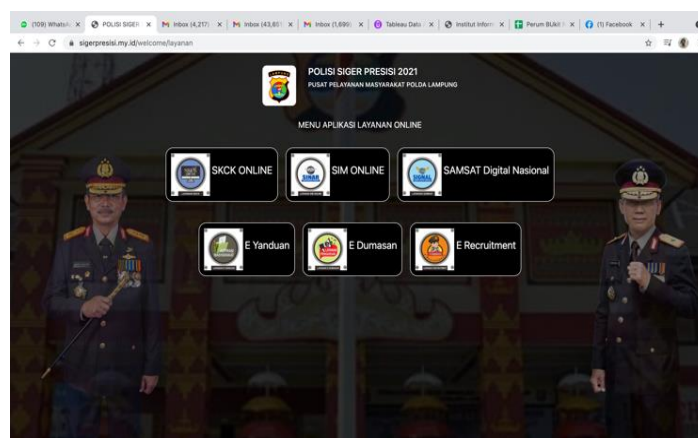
(109) WhatsA | POLISI SIGER | Inbox (4,217) | Inbox (43,65 | Inbox (1,699 | Tableau Data | Institut Inform | Perum BUKIT | (1) Facebook | +

sigerpresisi.my.id/welcome/layanan

POLISI SIGER PRESISI 2021
PUSAT PELAYANAN MASYARAKAT POLDA LAMPUNG

MENU APLIKASI LAYANAN ONLINE

SKCK ONLINE

SIM ONLINE

SAMSAT Digital Nasional

E Yanduan

E Dumasan

E Recruitment